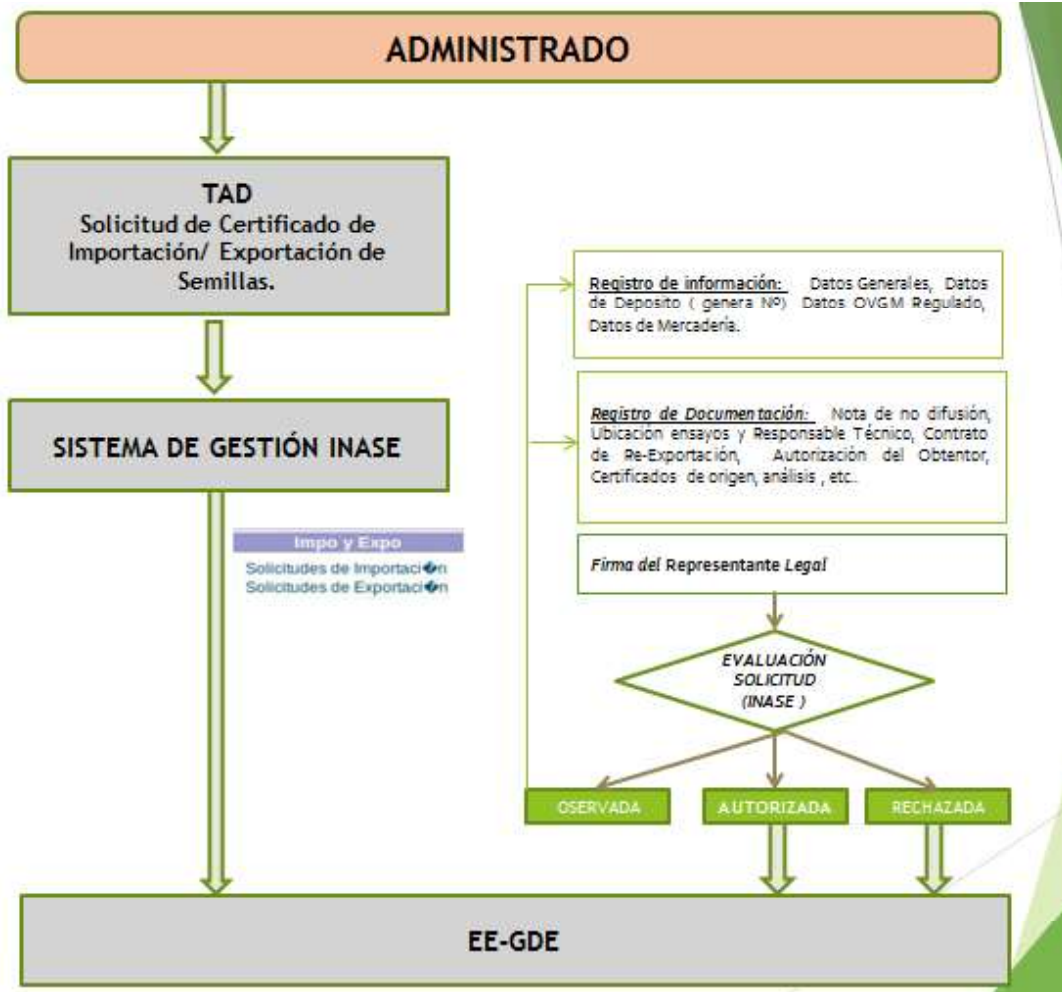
ADMINISTRADO

TAD
Solicitud de Certificado de Importación/ Exportación de Semillas.

SISTEMA DE GESTIÓN INASE

Impo y Expo
Solicitudes de Importaci�n
Solicitudes de Exportaci�n

Registro de información: Datos Generales, Datos de Deposito ( genera Nº) Datos OVGM Regulado, Datos de Mercadería.

Registro de Documentación: Nota de no difusión, Ubicación ensayos y Responsable Técnico, Contrato de Re-Exportación, Autorización del Obtentor, Certificados de origen, análisis , etc..

Firma del Representante Legal

EVALUACIÓN SOLICITUD (INASE )

OSERVADA

AUTORIZADA

RECHAZADA

EE-GDE